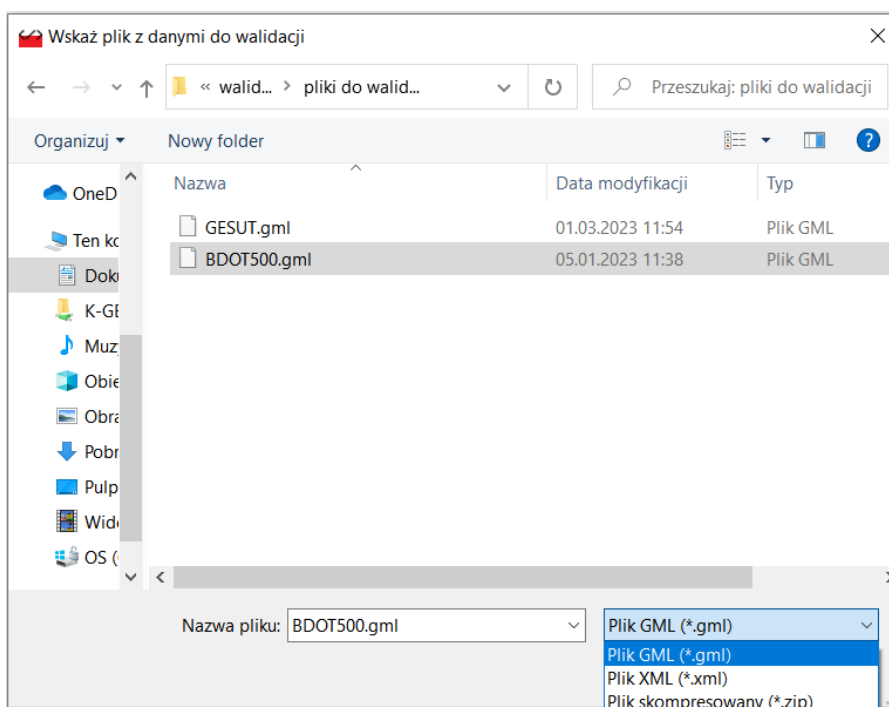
Wskaż plik z danymi do walidacji

« walid... > pliki do walid...

Przeszukaj: pliki do walidacji

Organizuj ▾ Nowy folder

OneD
Ten ko
Doku
K-GE
Muzy
Obie
Obra
Pobr
Pulp
Wide
OS (

| Nazwa | Data modyfikacji | Typ |
|---|---|---|
| GESUT.gml | 01.03.2023 11:54 | Plik GML |
| BDOT500.gml | 05.01.2023 11:38 | Plik GML |

Nazwa pliku: BDOT500.gml

Plik GML (*.gml)

Plik GML (*.gml)
Plik XML (*.xml)
Plik skompresowany (*.zip)